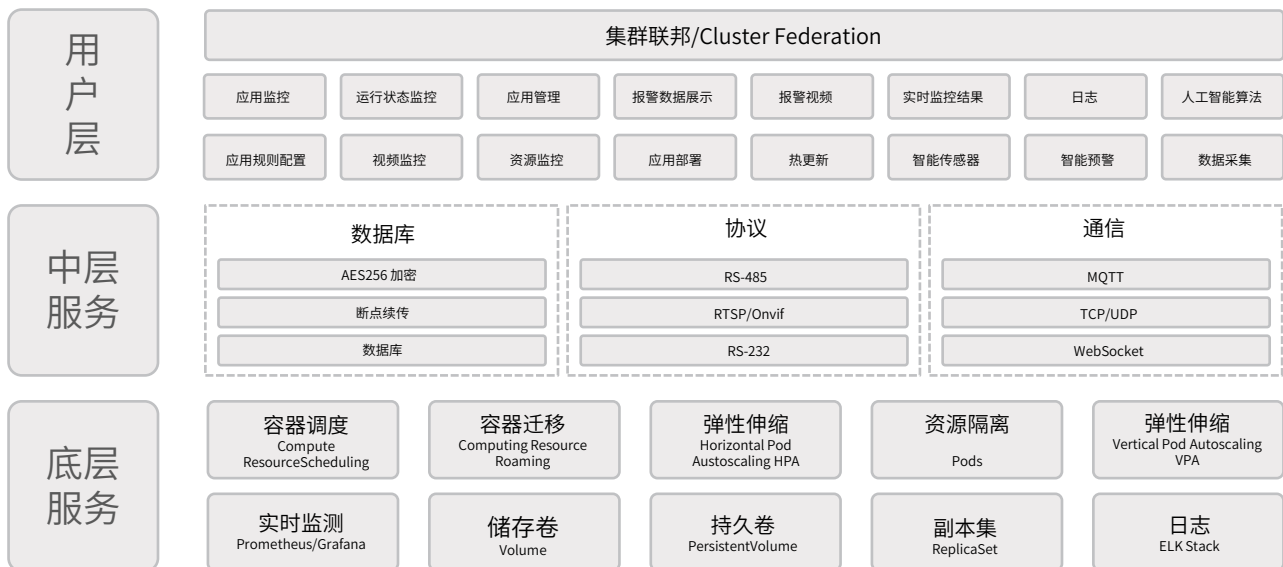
用户层

集群联邦/Cluster Federation

应用监控
运行状态监控
应用管理
报警数据展示
报警视频
实时监控结果
日志
人工智能算法

应用规则配置
视频监控
资源监控
应用部署
热更新
智能传感器
智能预警
数据采集

中层服务

数据库
AES256 加密
断点续传
数据库

协议
RS-485
RTSP/Onvif
RS-232

通信
MQTT
TCP/UDP
WebSocket

底层服务

容器调度
Compute ResourceScheduling

容器迁移
Computing Resource Roaming

弹性伸缩
Horizontal Pod Austoscaling HPA

资源隔离
Pods

弹性伸缩
Vertical Pod Autoscaling VPA

实时监测
Prometheus/Grafana

储存卷
Volume

持久卷
PersistentVolume

副本集
ReplicaSet

日志
ELK Stack